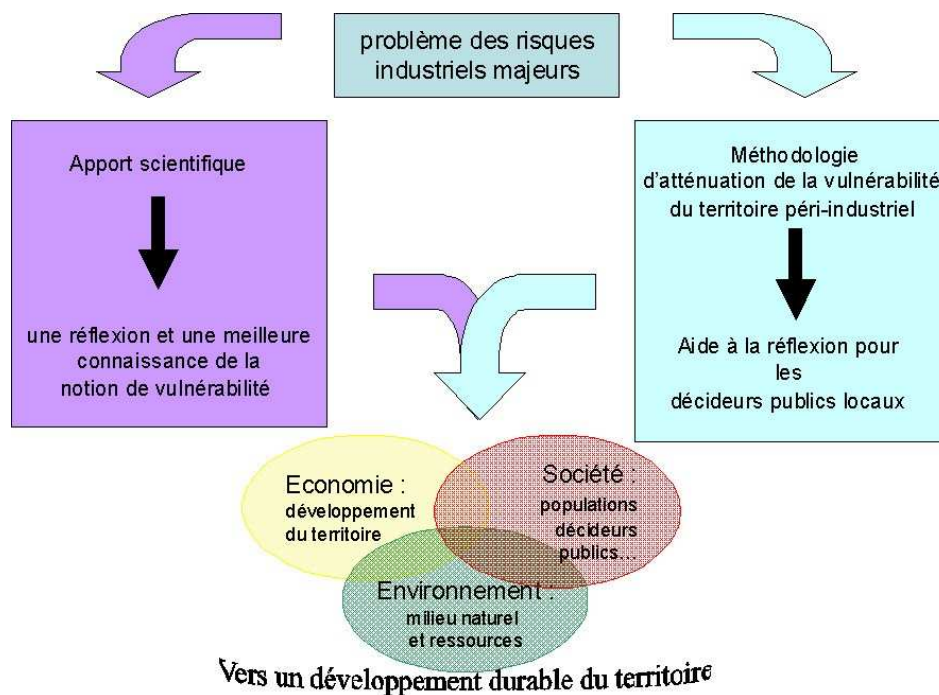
problème des risques industriels majeurs

Apport scientifique

une réflexion et une meilleure connaissance de la notion de vulnérabilité

Méthodologie d'atténuation de la vulnérabilité du territoire péri-industriel

Aide à la réflexion pour les décideurs publics locaux

Economie : développement du territoire

Société : populations décideurs publics...

Environnement : milieu naturel et ressources

Vers un développement durable du territoire